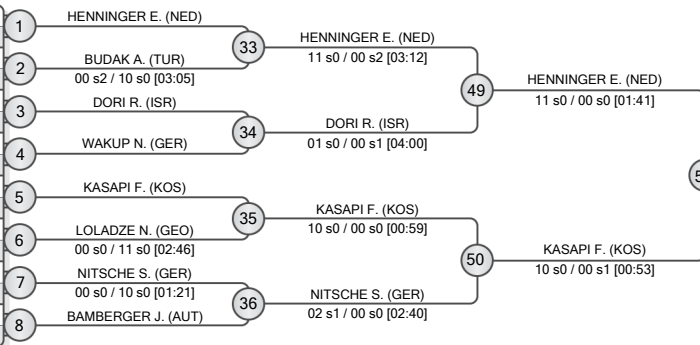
1
HENNINGER E. (NED)
2
BUDAK A. (TUR)
00 s2 / 10 s0 [03:05]
33
HENNINGER E. (NED)
11 s0 / 00 s2 [03:12]
3
DORI R. (ISR)
4
WAKUP N. (GER)
34
DORI R. (ISR)
01 s0 / 00 s1 [04:00]
49
HENNINGER E. (NED)
11 s0 / 00 s0 [01:41]
5
KASAPI F. (KOS)
6
LOLADZE N. (GEO)
00 s0 / 11 s0 [02:46]
35
KASAPI F. (KOS)
10 s0 / 00 s0 [00:59]
7
NITSCHE S. (GER)
00 s0 / 10 s0 [01:21]
8
BAMBERGER J. (AUT)
36
NITSCHE S. (GER)
02 s1 / 00 s0 [02:40]
50
KASAPI F. (KOS)
10 s0 / 00 s1 [00:53]
5